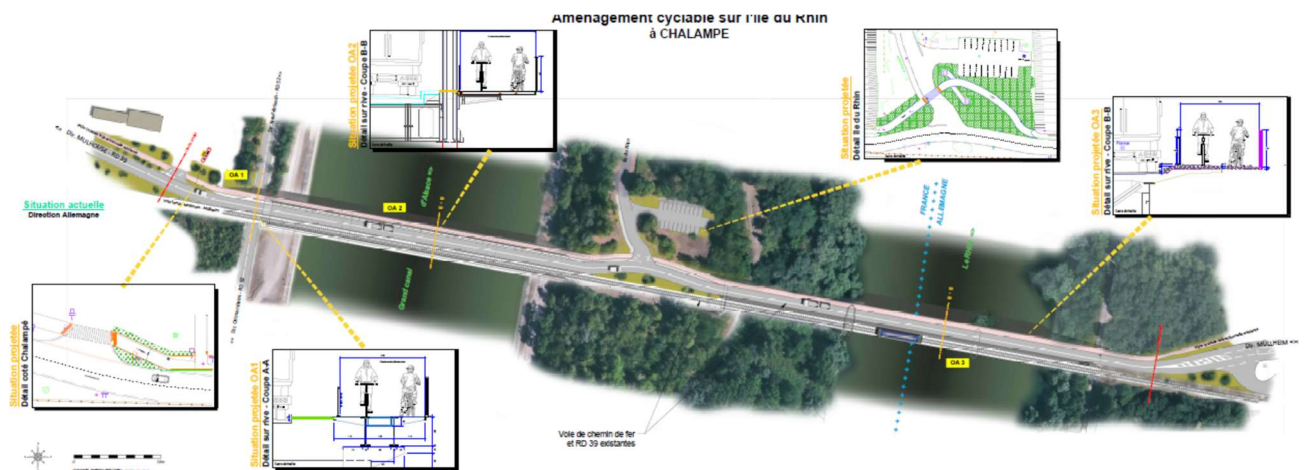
Aménagement cyclable sur l'île du Rhin
à CHALAMPE

Situation projetée OA 2
Détail sur rive - Coupe B-B

Situation projetée
Détail île du Rhin

Situation projetée OA 3
Détail sur rive - Coupe B-B

Situation actuelle
Direction Allemagne

OA 1

OA 2

OA 3

Dir. MULHOUSE - RD 39

Dir. MÜLLHEIM

d'Alsace

Grand canal

FRANCE
ALLEMAGNE

Le Rhin

Situation projetée
Détail coté Chalampé

Situation projetée OA 1
Détail sur rive - Coupe A-A

Voie de chemin de fer
et RD 39 existantes